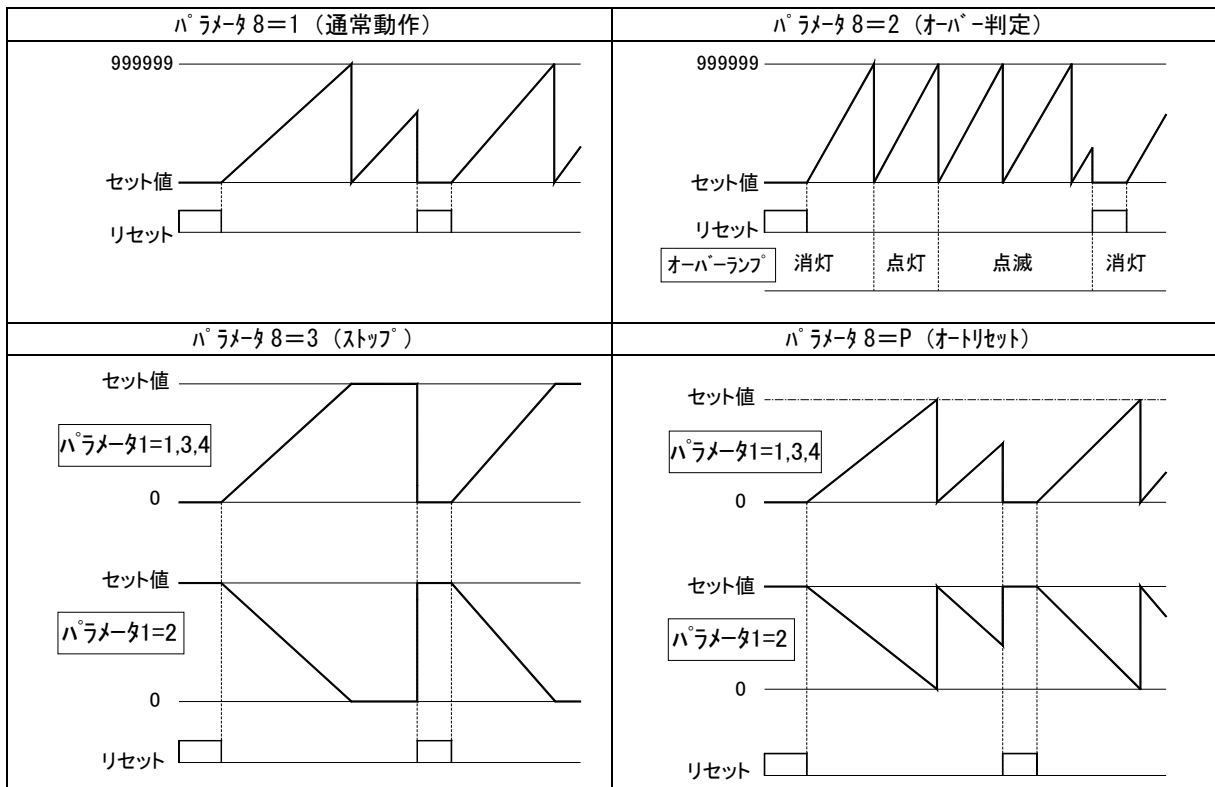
| ﾊﾟﾗﾒｰﾀ 8＝1（通常動作） | ﾊﾟﾗﾒｰﾀ 8＝2（ｵｰﾊﾞｰ判定） |
|---|---|
| 999999<br>セット値<br>リセット | 999999<br>セット値<br>リセット<br>ｵｰﾊﾞｰﾗﾝﾌﾟ 消灯 点灯 点滅 消灯 |
| ﾊﾟﾗﾒｰﾀ 8＝3（ｽﾄｯﾌﾟ） | ﾊﾟﾗﾒｰﾀ 8＝P（ｵｰﾄﾘｾｯﾄ） |
| セット値<br>ﾊﾟﾗﾒｰﾀ1=1,3,4<br>0<br>セット値<br>ﾊﾟﾗﾒｰﾀ1=2<br>0<br>リセット | セット値<br>ﾊﾟﾗﾒｰﾀ1=1,3,4<br>0<br>セット値<br>ﾊﾟﾗﾒｰﾀ1=2<br>0<br>リセット |